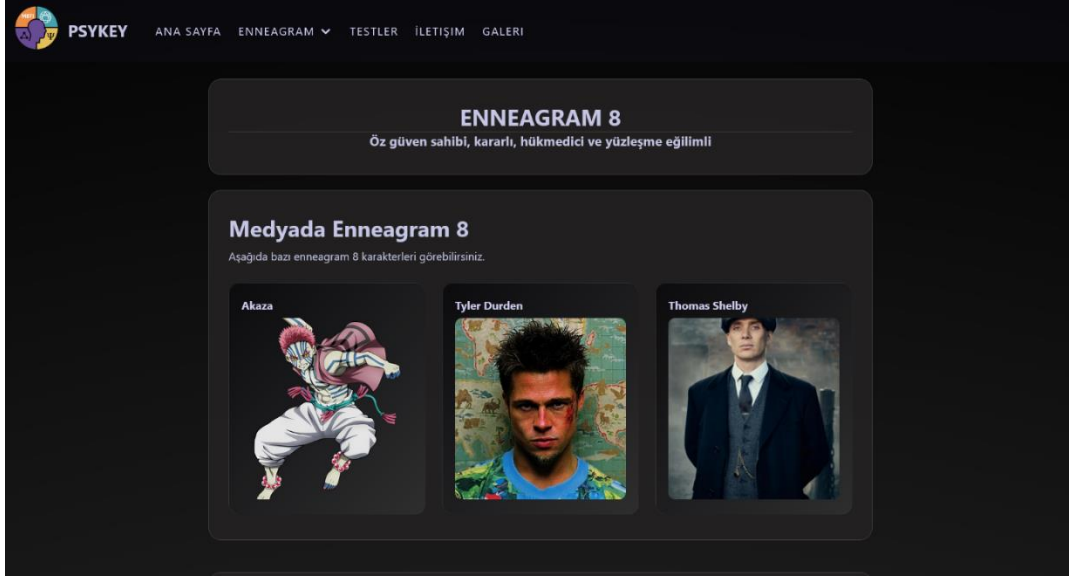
PSYKEY ANA SAYFA ENNEAGRAM TESTLER İLETİŞİM GALERI

ENNEAGRAM 8

Öz güven sahibi, kararlı, hükmedici ve yüzleşme eğilimli

Medyada Enneagram 8

Aşağıda bazı enneagram 8 karakterleri görebilirsiniz.

Akaza

Tyler Durden

Thomas Shelby